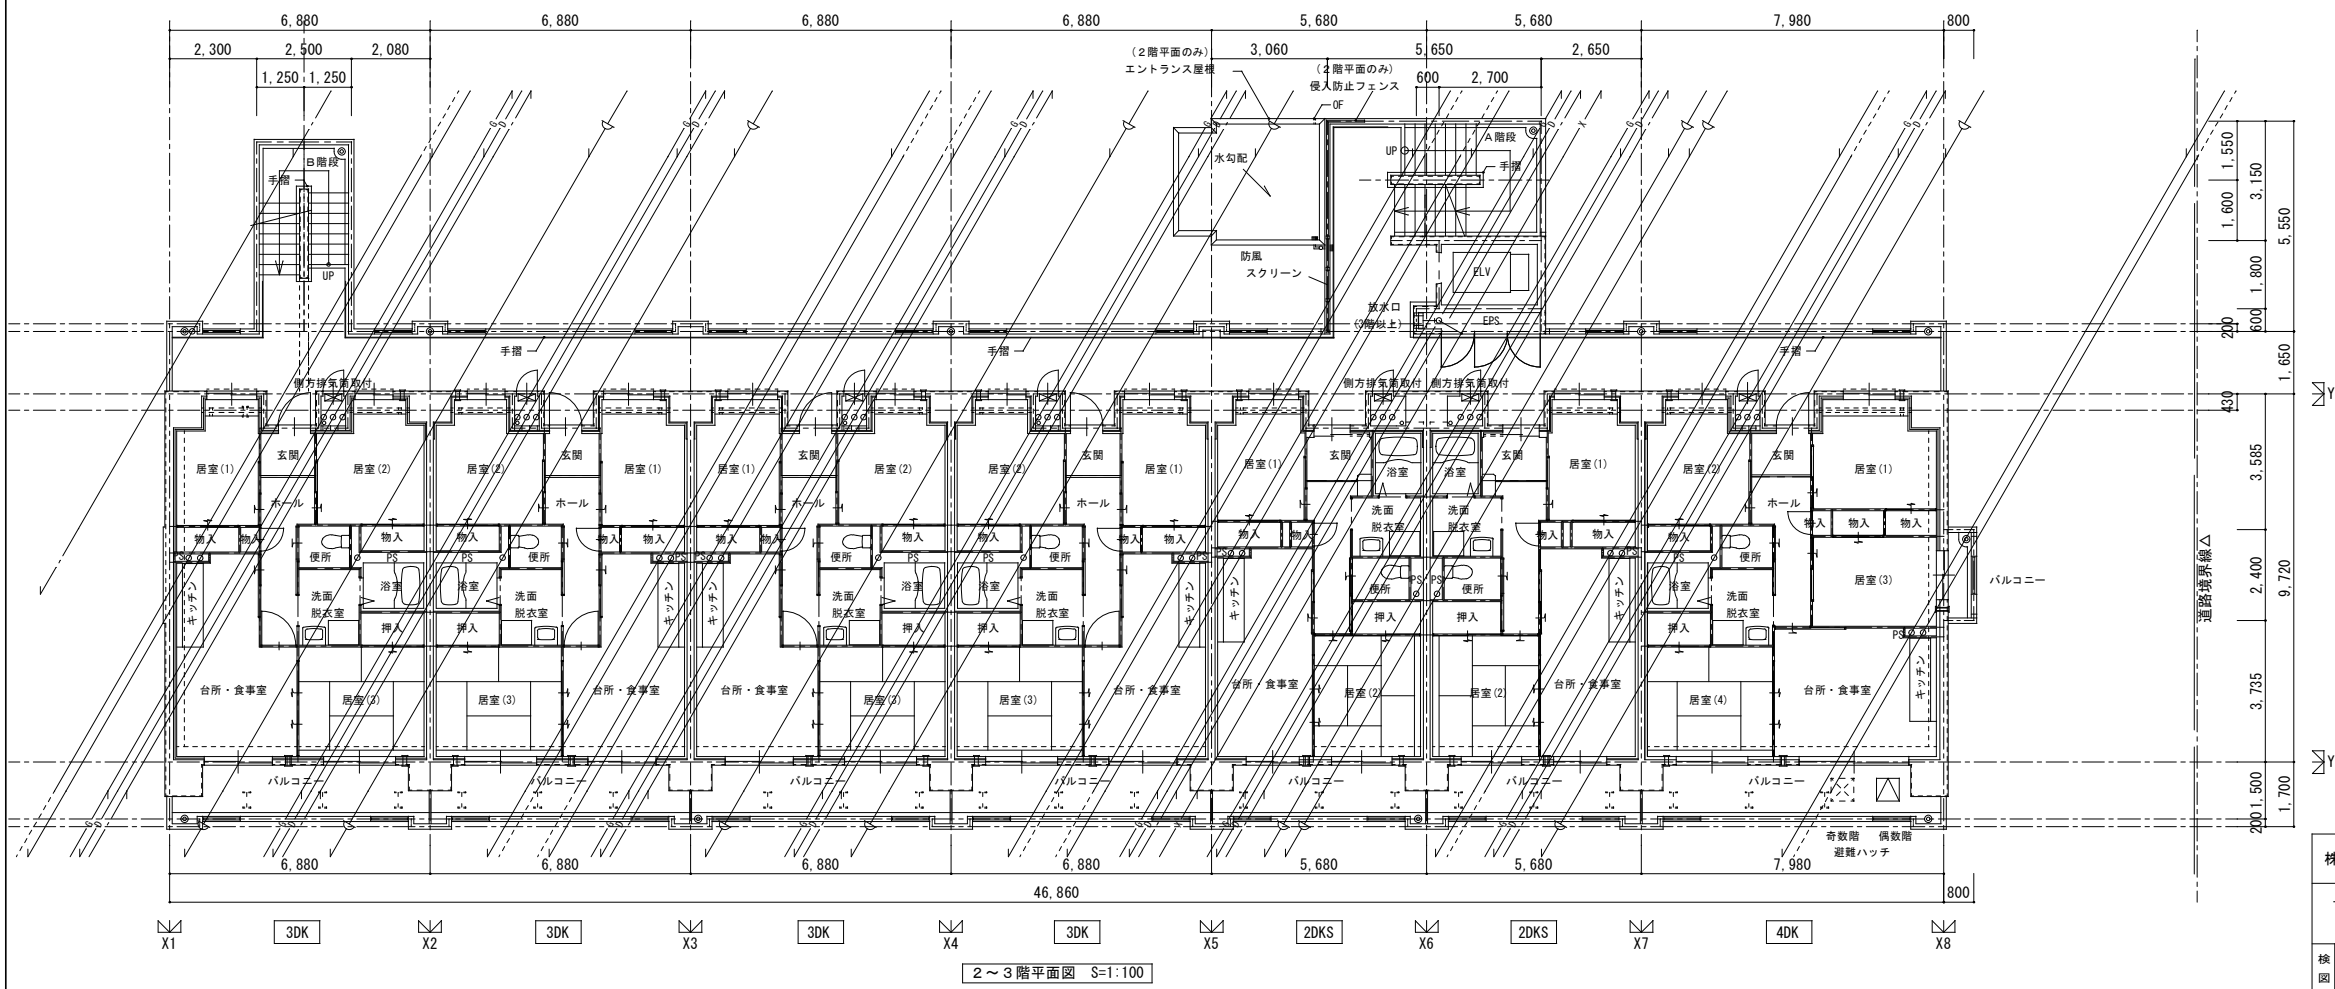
6,880 6,880 6,880 6,880 5,680 5,680 7,980 800

2,300 2,500 2,080
1,250 1,250

(2階平面のみ)
エントランス屋根
3,060
(2階平面のみ)
侵入防止フェンス
5,650 2,650
600 2,700
OF

B階段
手摺
UP

水勾配
UP
A階段
手摺

防風
スクリーン
ELV
放水口
(3階以上)
EPS

手摺 手摺 手摺

側方排気筒取付 側方排気筒取付 側方排気筒取付

居室(1) 玄関 居室(2) 居室(2) 玄関 居室(1) 居室(1) 玄関 居室(2) 居室(2) 玄関 居室(1) 居室(1) 玄関 浴室 浴室 玄関 居室(1) 居室(2) 玄関 居室(1)

ホール ホール ホール ホール ホール

物入 物入 物入 物入 物入 物入 物入 物入 物入 物入 物入 物入 物入 物入 物入 物入 物入 物入 物入 物入 物入 物入

PS PS PS PS PS PS PS PS PS PS PS

便所 便所 便所 便所 便所 便所 便所

洗面 脱衣室 洗面 脱衣室 洗面 脱衣室 洗面 脱衣室 洗面 脱衣室 洗面 脱衣室 洗面 脱衣室

浴室 浴室 浴室 浴室 浴室

キッチン キッチン キッチン キッチン キッチン キッチン キッチン

押入 押入 押入 押入 押入 押入 押入

居室(3) バルコニー

台所・食事室 居室(3) 居室(3) 台所・食事室 台所・食事室 居室(3) 居室(3) 台所・食事室 台所・食事室 居室(2) 居室(2) 台所・食事室 居室(4) 台所・食事室

バルコニー バルコニー バルコニー バルコニー バルコニー バルコニー バルコニー

奇数階 偶数階
避難ハッチ

6,880 6,880 6,880 6,880 5,680 5,680 7,980
46,860 800

X1 3DK X2 3DK X3 3DK X4 3DK X5 2DKS X6 2DKS X7 4DK X8

2〜3階平面図 S=1:100

1,550 3,150 1,600 5,550 1,800 600 200 1,650 430 3,585 2,400 9,720 3,735 1,500 1,700 200

道路境界線△

Y Y

検
図